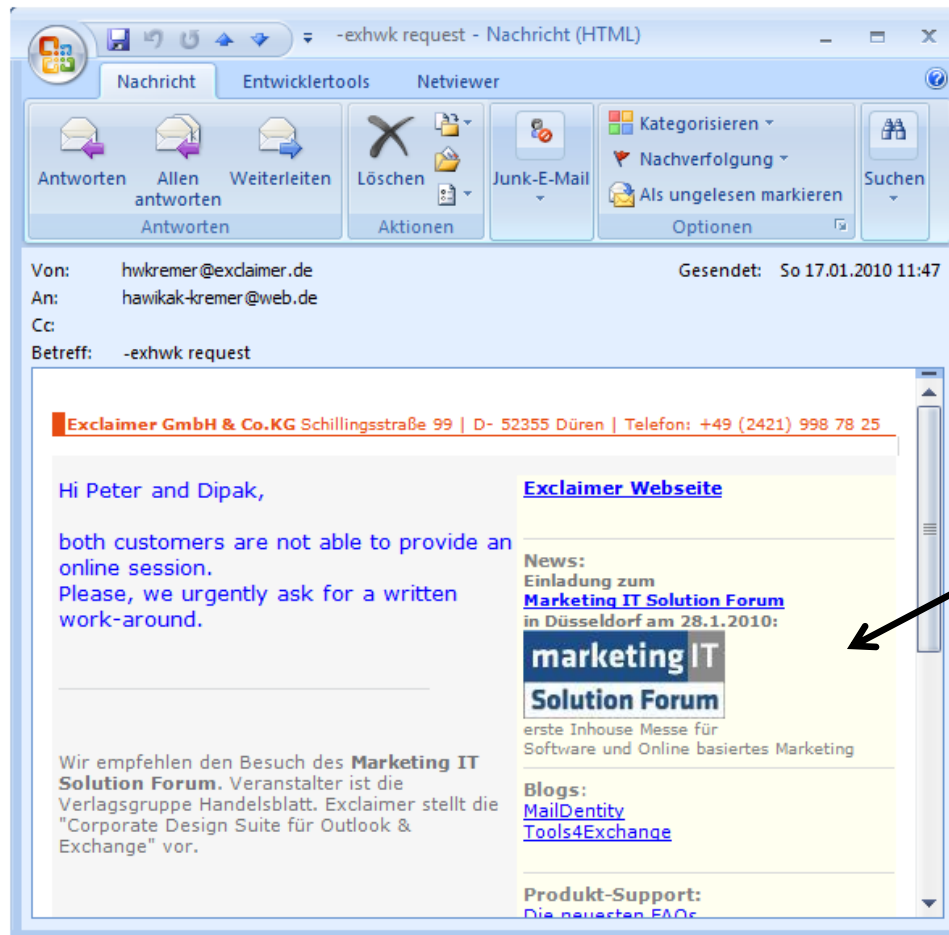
-exhwk request - Nachricht (HTML)

Nachricht
Entwicklertools
Netviewer

Antworten
Allen antworten
Weiterleiten
Antworten

Löschen
Aktionen

Junk-E-Mail

Kategorisieren
Nachverfolgung
Als ungelesen markieren
Optionen

Suchen

Von: hwkremer@exclaimer.de
An: hawikak-kremer@web.de
Cc:
Betreff: -exhwk request
Gesendet: So 17.01.2010 11:47

Exclaimer GmbH & Co.KG Schillingsstraße 99 | D- 52355 Düren | Telefon: +49 (2421) 998 78 25

Hi Peter and Dipak,

both customers are not able to provide an online session.
Please, we urgently ask for a written work-around.

Wir empfehlen den Besuch des **Marketing IT Solution Forum**. Veranstalter ist die Verlagsgruppe Handelsblatt. Exclaimer stellt die "Corporate Design Suite für Outlook & Exchange" vor.

Exclaimer Webseite

News:
Einladung zum
Marketing IT Solution Forum
in Düsseldorf am 28.1.2010:
marketing IT
Solution Forum
erste Inhouse Messe für
Software und Online basiertes Marketing

Blogs:
MailDentity
Tools4Exchange

Produkt-Support:
Die neuesten FAQs